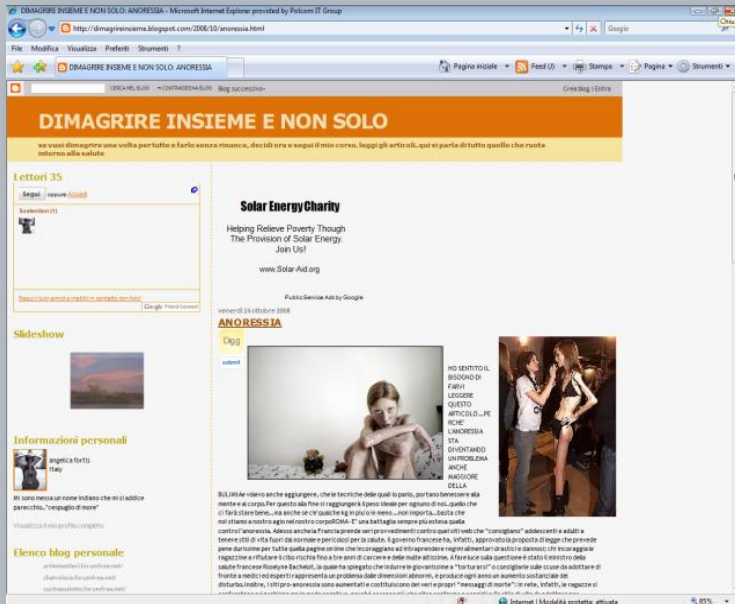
DIMAGRIRE INSIEME E NON SOLO: ANORESSIA - Microsoft Internet Explorer provided by Polcom IT Group

http://dimagrireinsieme.blogspot.com/2008/10/anoressia.html

Google

File Modifica Visualizza Preferiti Strumenti ?

DIMAGRIRE INSIEME E NON SOLO: ANORESSIA

Pagina iniziale Feed (J) Stampa Pagina Strumenti

CERCA NEL BLOG CONTRASSEGNA BLOG Blog successivo»

Crea blog | Entra

DIMAGRIRE INSIEME E NON SOLO

se vuoi dimagrire una volta per tutte e farlo senza rinunce, decidi ora e segui il mio corso. leggi gli articoli, qui si parla di tutto quello che ruota intorno alla salute

Lettori 35

Segui Accedi

Sostenitori (1)

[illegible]

Google Friend Connect

Slideshow

Informazioni personali

angelica fortis
Italy

Mi sono messa un nome indiano che mi si addice parecchio,"cespuglio di more"

Visualizza il mio profilo completo

Elenco blog personale

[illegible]

Solar Energy Charity

Helping Relieve Poverty Though The Provision of Solar Energy. Join Us!

www.Solar-Aid.org

Public Service Ads by Google

venerdì 24 ottobre 2008

ANORESSIA

Digg

submit

HO SENTITO IL BISOGNO DI FARVI LEGGERE QUESTO ARTICOLO....PERCHE' L'ANORESSIA STA DIVENTANDO UN PROBLEMA ANCHE MAGGIORE DELLA

BULIMIA: Abbiamo visto anche aggiungere, che le tecniche delle quali io parlo, portano benessere alla mente e al corpo. Per questo alla fine si raggiungerà il peso ideale per ognuno di noi, quello che ci farà stare bene... ma anche se c'è qualche kg in più o in meno... non importa... basta che noi ottiamo a nostro agio nel nostro corpoROMA- E' una battaglia sempre più estesa quella contro l'anoressia. Adesso anche la Francia prende seri provvedimenti contro quei siti web che "consigliano" adolescenti e adulti a tenere stili di vita fuori dal normale e pericolosi per la salute. Il governo francese ha, infatti, approvato la proposta di legge che prevede pene durissime per tutte quelle pagine online che incoraggiano ad intraprendere regimi alimentari drastici e dannosi; chi incoraggia le ragazze a rifiutare il cibo rischia fino a tre anni di carcere e delle multe altissime. A fare luce sulla questione è stato il ministro della salute francese Roselyne Bachelot, la quale ha spiegato che indurre le giovanissime a "torturarsi" o consigliarle sulle scuse da adottare di fronte a medici ed esperti rappresenta un problema dalle dimensioni abnormi, e produce ogni anno un aumento sostanziale dei disturbo.Inoltre, i siti pro-anoressia sono aumentati e costituiscono dei veri e propri "messaggi di morte": in rete, infatti, le ragazze si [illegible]

Internet | Modalità protetta: attivata

85%